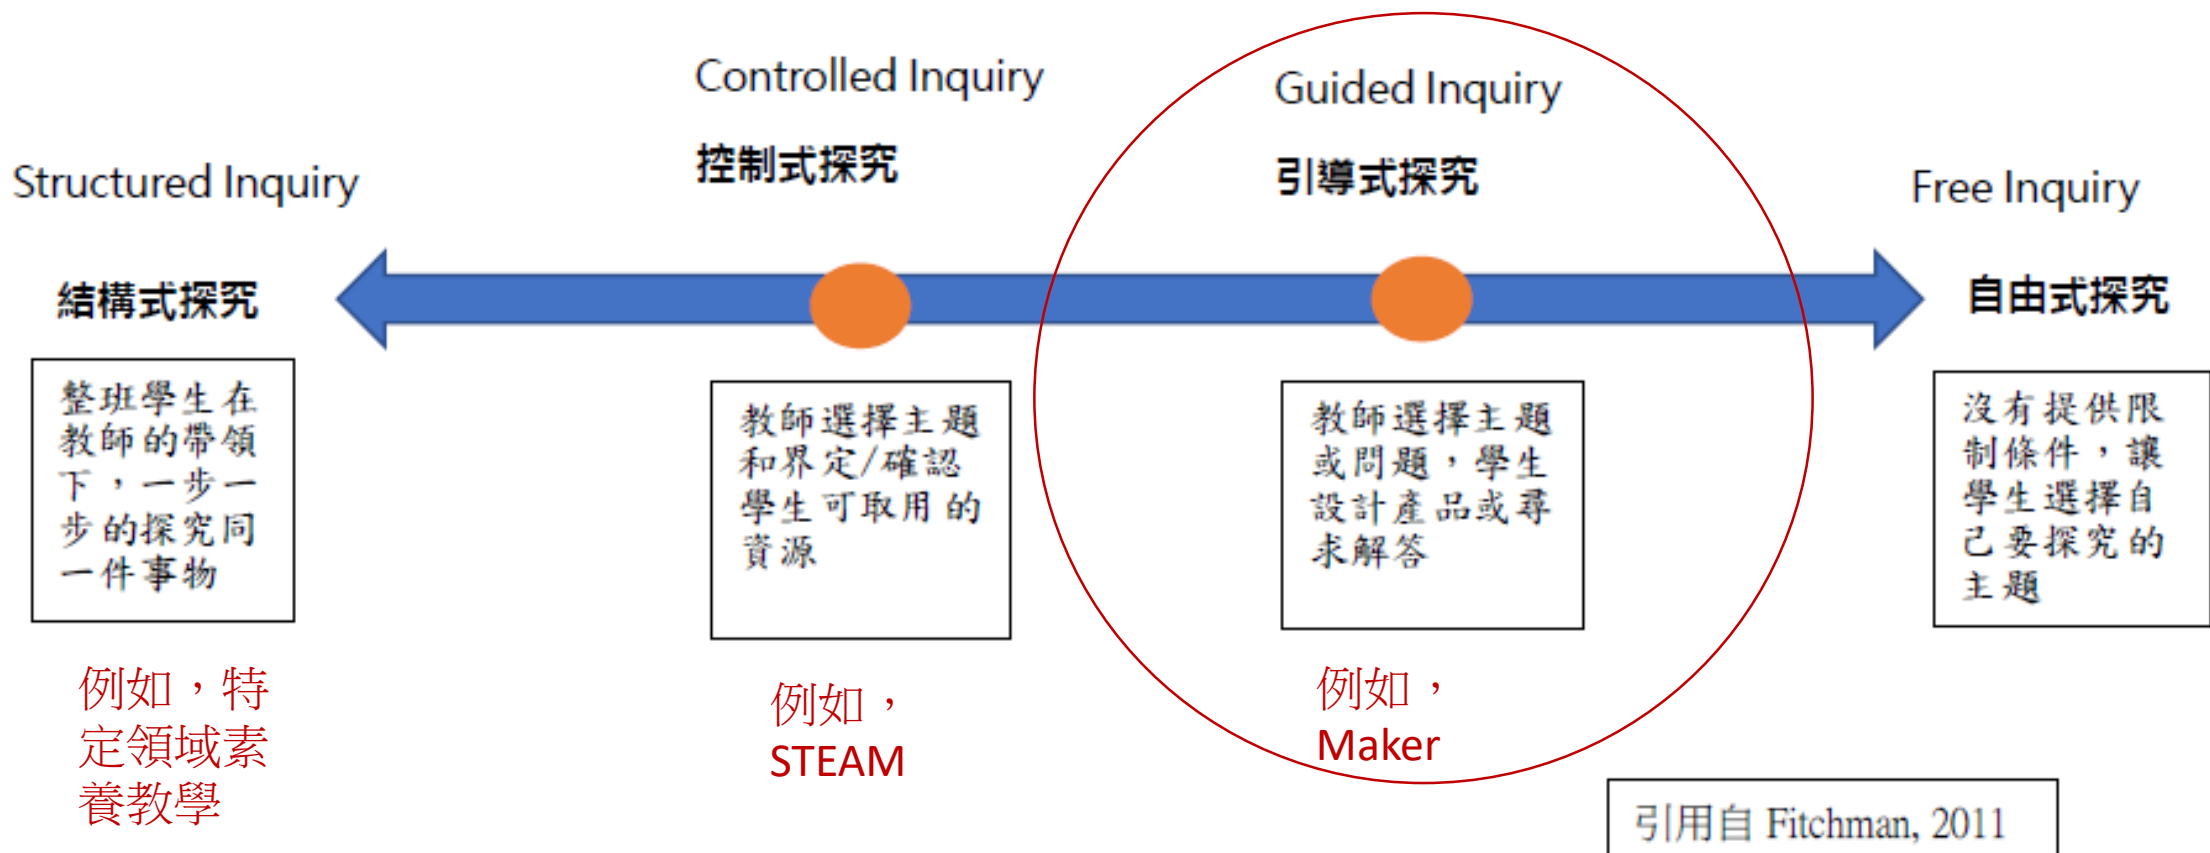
Structured Inquiry

結構式探究

整班學生在教師的帶領下，一步一步的探究同一件事物

例如，特定領域素養教學

Controlled Inquiry

控制式探究

教師選擇主題和界定/確認學生可取用的資源

例如，STEAM

Guided Inquiry

引導式探究

教師選擇主題或問題，學生設計產品或尋求解答

例如，Maker

Free Inquiry

自由式探究

沒有提供限制條件，讓學生選擇自己要探究的主題

引用自 Fitchman, 2011